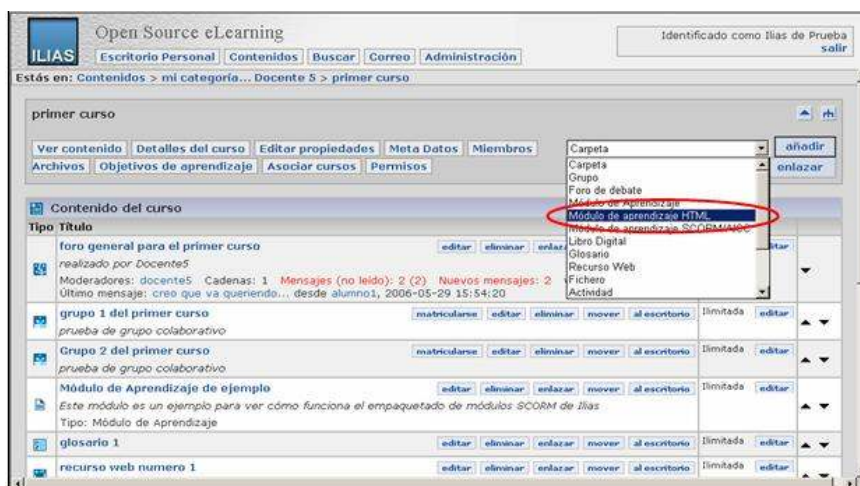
ILIAS Open Source eLearning

Escritorio Personal | Contenidos | Buscar | Correo | Administración

Identificado como Ilias de Prueba
salir

Estás en: Contenidos > mi categoría... Docente 5 > primer curso

primer curso

Ver contenido | Detalles del curso | Editar propiedades | Meta Datos | Miembros
Archivos | Objetivos de aprendizaje | Asociar cursos | Permisos

Carpeta
añadir
enlazar

Carpeta
Grupo
Foro de debate
Módulo de Aprendizaje
Módulo de aprendizaje HTML
Módulo de aprendizaje SCORM/AICC
Libro Digital
Glosario
Recurso Web
Fichero
Actividad

Contenido del curso

| Tipo | Título | | | |
|---|---|---|---|---|
| | foro general para el primer curso<br>realizado por Docente5<br>Moderadores: docente5 Cadenas: 1 Mensajes (no leído): 2 (2) Nuevos mensajes: 2<br>Último mensaje: creo que va queriendo... desde alumno1, 2006-05-29 15:54:20 | editar eliminar enlazar | | editar |
| | grupo 1 del primer curso<br>prueba de grupo colaborativo | matricularse editar eliminar mover al escritorio | Ilimitada | editar |
| | Grupo 2 del primer curso<br>prueba de grupo colaborativo | matricularse editar eliminar mover al escritorio | Ilimitada | editar |
| | Módulo de Aprendizaje de ejemplo<br>Este módulo es un ejemplo para ver cómo funciona el empaquetado de módulos SCORM de Ilias<br>Tipo: Módulo de Aprendizaje | editar eliminar enlazar mover al escritorio | Ilimitada | editar |
| | glosario 1 | editar eliminar enlazar mover al escritorio | Ilimitada | editar |
| | recurso web numero 1 | editar eliminar enlazar mover al escritorio | Ilimitada | editar |